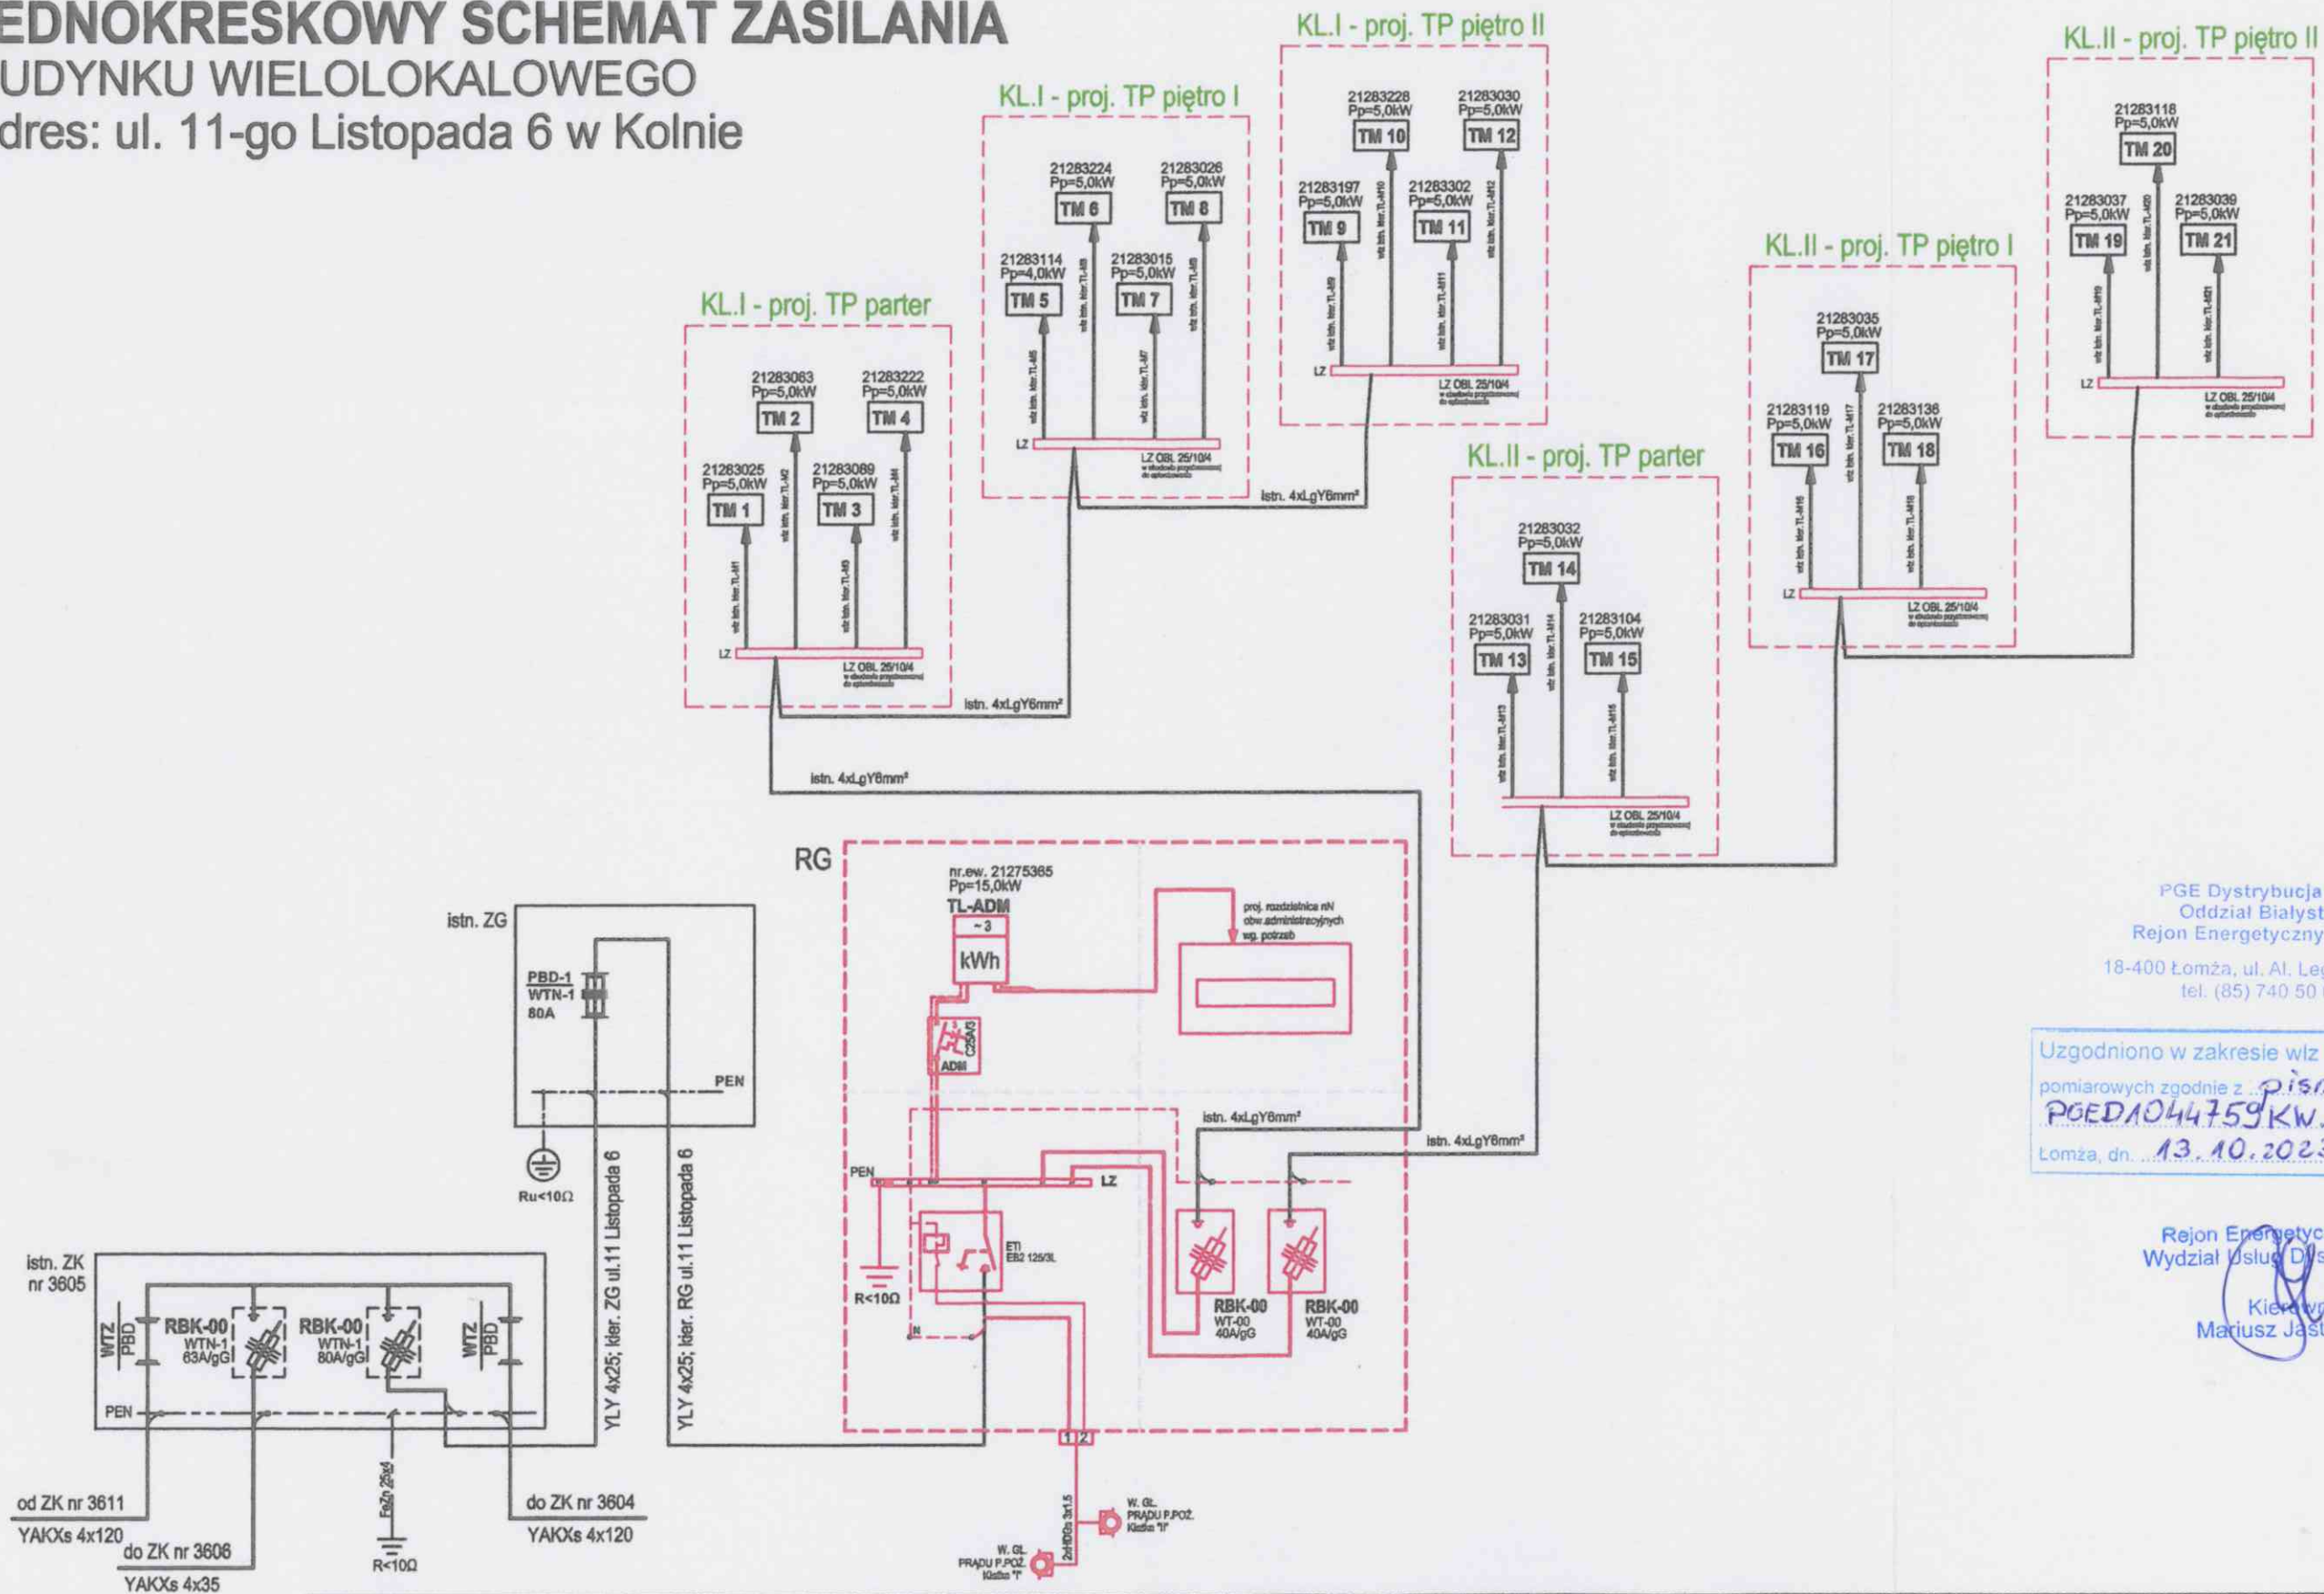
EDNOKRESKOWY SCHEMAT ZASILANIA
UDYNKU WIELOLOKALOWEGO
dres: ul. 11-go Listopada 6 w Kolnie

KL.I - proj. TP piętro II
21283228 Pp=5,0kW TM 10
21283030 Pp=5,0kW TM 12
21283197 Pp=5,0kW TM 9
21283302 Pp=5,0kW TM 11
LZ
LZ OBL 25/10/4

KL.II - proj. TP piętro II
21283118 Pp=5,0kW TM 20
21283037 Pp=5,0kW TM 19
21283039 Pp=5,0kW TM 21
LZ
LZ OBL 25/10/4

KL.I - proj. TP piętro I
21283224 Pp=5,0kW TM 6
21283026 Pp=5,0kW TM 8
21283114 Pp=4,0kW TM 5
21283015 Pp=5,0kW TM 7
LZ
LZ OBL 25/10/4
istn. 4xLgY6mm²

KL.II - proj. TP piętro I
21283035 Pp=5,0kW TM 17
21283119 Pp=5,0kW TM 16
21283136 Pp=5,0kW TM 18
LZ
LZ OBL 25/10/4

KL.I - proj. TP parter
21283063 Pp=5,0kW TM 2
21283222 Pp=5,0kW TM 4
21283025 Pp=5,0kW TM 1
21283089 Pp=5,0kW TM 3
LZ
LZ OBL 25/10/4
istn. 4xLgY6mm²

KL.II - proj. TP parter
21283032 Pp=5,0kW TM 14
21283031 Pp=5,0kW TM 13
21283104 Pp=5,0kW TM 15
LZ OBL 25/10/4

istn. 4xLgY6mm²

RG
nr.ew. 21275365
Pp=15,0kW
TL-ADM
~3
kWh
proj. rozdzielnica nN obw.administracyjnych wg. potrzeb
C25A/3
ADM
istn. 4xLgY6mm²
istn. 4xLgY6mm²
PEN
LZ
ETI EB2 125/3L
R<10Ω
RBK-00 WT-00 40A/gG
RBK-00 WT-00 40A/gG
1 2
W. GŁ. PRĄDU P.POŻ. Klatka "II"
W. GŁ. PRĄDU P.POŻ. Klatka "I"
2xHDGs 3x1,5

istn. ZG
PBD-1
WTN-1
80A
PEN
Ru<10Ω
YLY 4x25; kier. ZG ul.11 Listopada 6
YLY 4x25; kier. RG ul.11 Listopada 6

istn. ZK nr 3605
WTZ PBD
RBK-00 WTN-1 63A/gG
RBK-00 WTN-1 80A/gG
WTZ PBD
PEN
FeZn 25x4
R<10Ω
od ZK nr 3611
YAKXs 4x120
do ZK nr 3606
YAKXs 4x35
do ZK nr 3604
YAKXs 4x120

PGE Dystrybucja
Oddział Białyst
Rejon Energetyczny
18-400 Łomża, ul. Al. Le
tel. (85) 740 50

Uzgodniono w zakresie wlz
pomiarowych zgodnie z pism
POED1044759KW.
Łomża, dn. 13.10.2023

Rejon Energetyc
Wydział Usług D
Kierow
Mariusz Ja